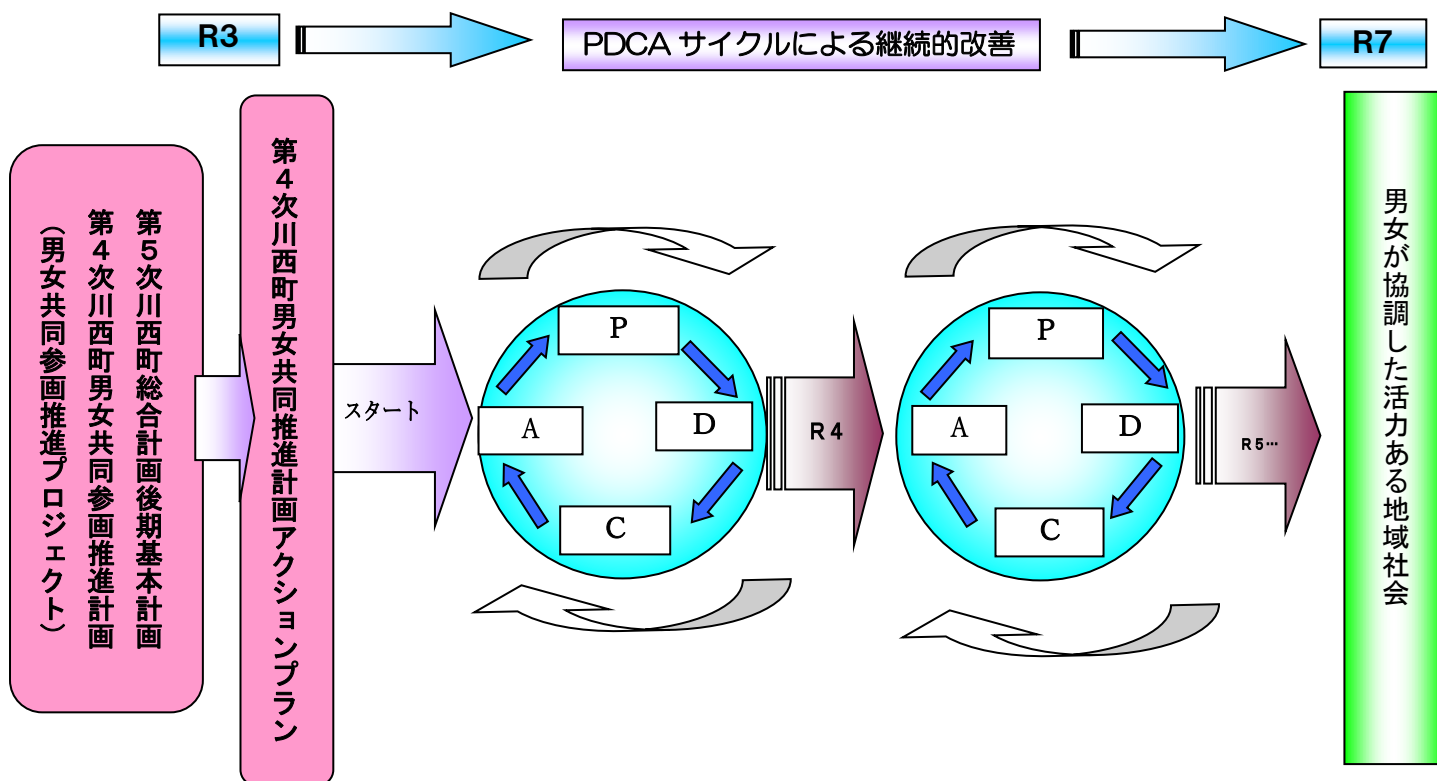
R3

PDCA サイクルによる継続的改善

R7

第５次川西町総合計画後期基本計画
第４次川西町男女共同参画推進計画
（男女共同参画推進プロジェクト）

第４次川西町男女共同推進計画アクションプラン

スタート

P
D
C
A

R４

P
D
C
A

R５…

男女が協調した活力ある地域社会